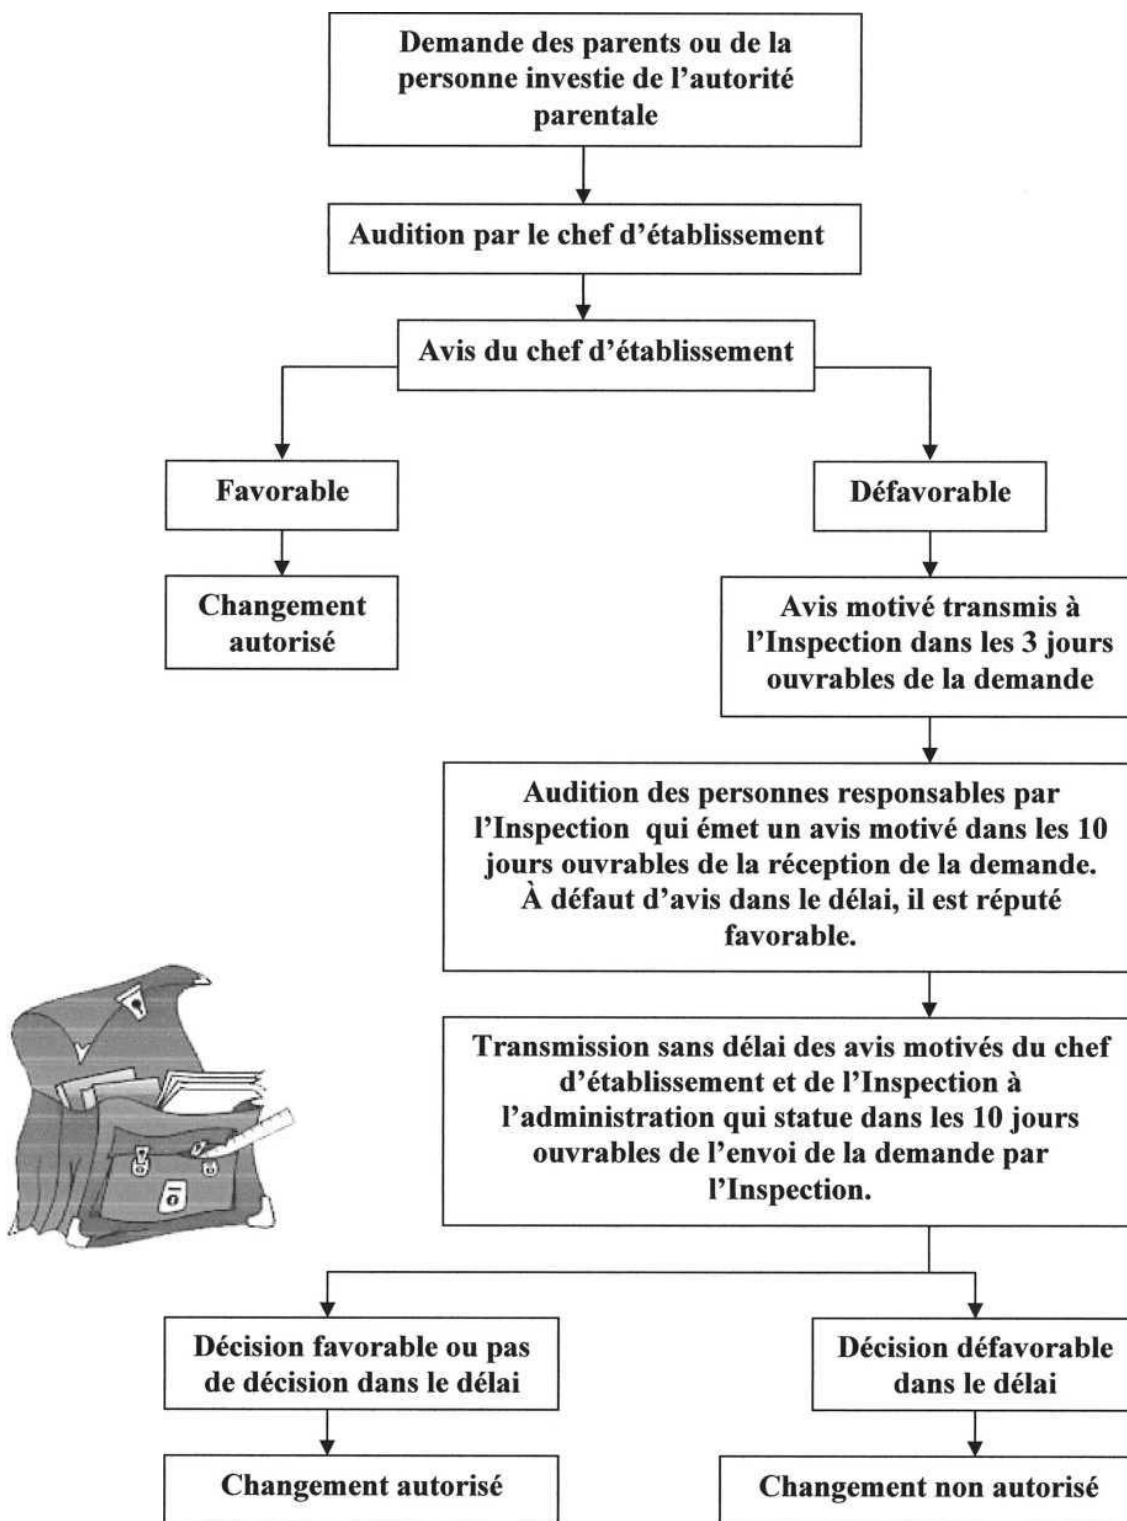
Demande des parents ou de la personne investie de l'autorité parentale

Audition par le chef d'établissement

Avis du chef d'établissement

Favorable

Changement autorisé

Défavorable

Avis motivé transmis à l'Inspection dans les 3 jours ouvrables de la demande

Audition des personnes responsables par l'Inspection qui émet un avis motivé dans les 10 jours ouvrables de la réception de la demande. À défaut d'avis dans le délai, il est réputé favorable.

Transmission sans délai des avis motivés du chef d'établissement et de l'Inspection à l'administration qui statue dans les 10 jours ouvrables de l'envoi de la demande par l'Inspection.

Décision favorable ou pas de décision dans le délai

Changement autorisé

Décision défavorable dans le délai

Changement non autorisé